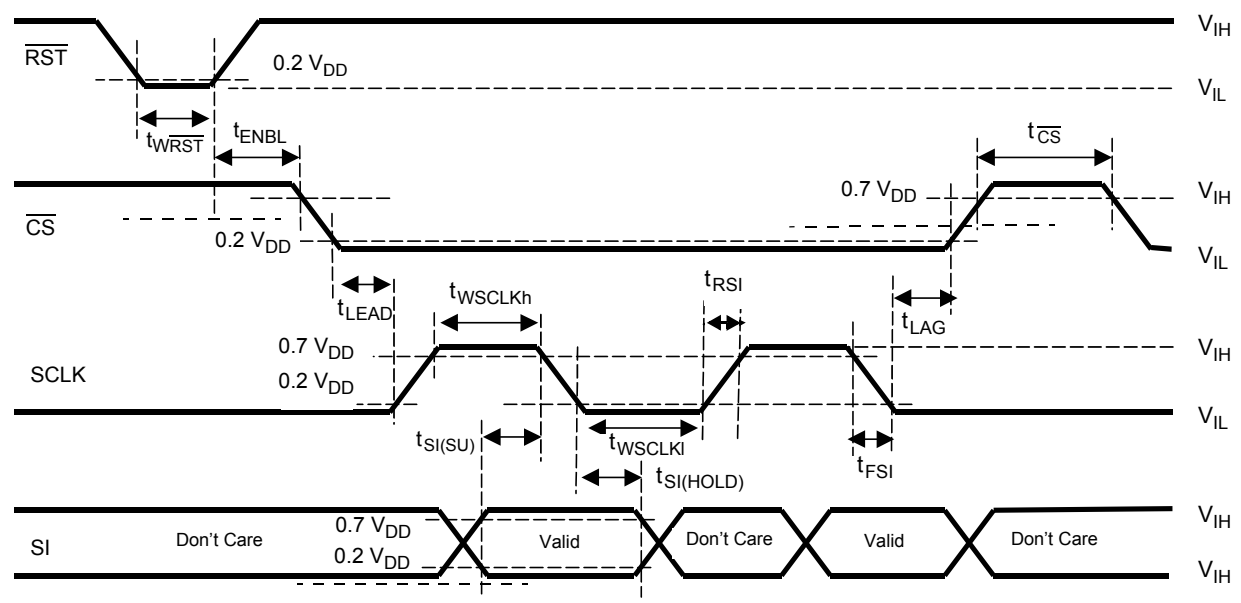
$\overline{RST}$

$0.2 V_{DD}$

$V_{IH}$

$V_{IL}$

$t_{W\overline{RST}}$

$t_{ENBL}$

$t_{\overline{CS}}$

$0.7 V_{DD}$

$V_{IH}$

$\overline{CS}$

$0.2 V_{DD}$

$V_{IL}$

$t_{LEAD}$

$t_{WSCLKh}$

$t_{RSI}$

$t_{LAG}$

$0.7 V_{DD}$

$V_{IH}$

SCLK

$0.2 V_{DD}$

$V_{IL}$

$t_{SI(SU)}$

$t_{WSCLKl}$

$t_{FSI}$

$t_{SI(HOLD)}$

SI

Don't Care

$0.7 V_{DD}$

$0.2 V_{DD}$

Valid

Don't Care

Valid

Don't Care

$V_{IH}$

$V_{IH}$